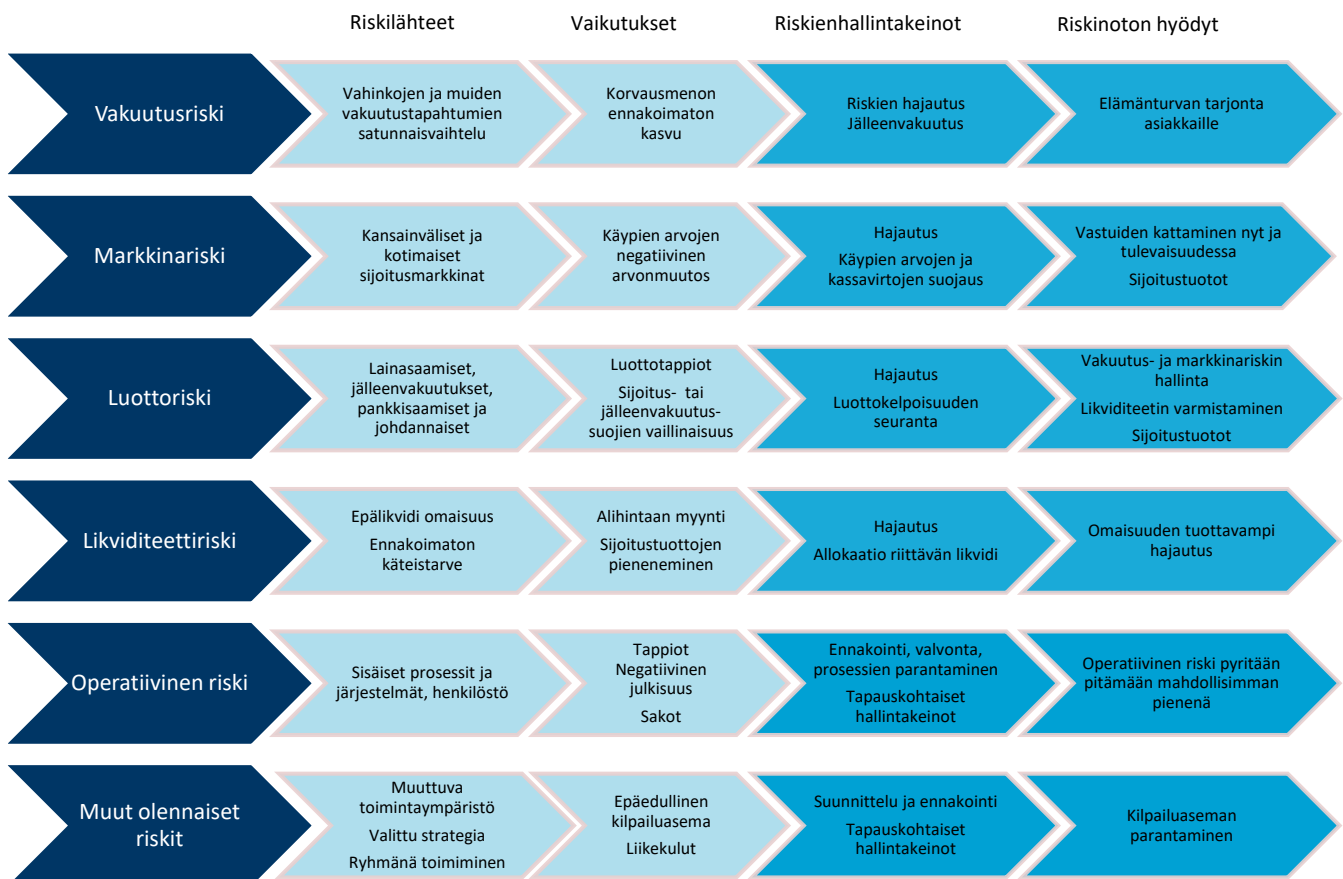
| | Riskilähteet | Vaikutukset | Riskienhallintakeinot | Riskinoton hyödyt |
|---|---|---|---|---|
| Vakuutusriski | Vahinkojen ja muiden vakuutustapahtumien satunnaisvaihtelu | Korvausmenon ennakoimaton kasvu | Riskien hajautus Jälleenvakuutus | Elämänturvan tarjonta asiakkaille |
| Markkinariski | Kansainväliset ja kotimaiset sijoitusmarkkinat | Käypien arvojen negatiivinen arvonmuutos | Hajautus Käypien arvojen ja kassavirtojen suojaus | Vastuiden kattaminen nyt ja tulevaisuudessa Sijoitustuotot |
| Luottoriski | Lainasaamiset, jälleenvakuutukset, pankkisaamiset ja johdannaiset | Luottotappiot Sijoitus- tai jälleenvakuutussuojien vaillinaisuus | Hajautus Luottokelpoisuuden seuranta | Vakuutus- ja markkinariskin hallinta Likviditeetin varmistaminen Sijoitustuotot |
| Likviditeettiriski | Epälikvidi omaisuus Ennakoimaton käteistarve | Alihintaan myynti Sijoitustuottojen pieneneminen | Hajautus Allokaatio riittävän likvidi | Omaisuuden tuottavampi hajautus |
| Operatiivinen riski | Sisäiset prosessit ja järjestelmät, henkilöstö | Tappiot Negatiivinen julkisuus Sakot | Ennakointi, valvonta, prosessien parantaminen Tapauskohtaiset hallintakeinot | Operatiivinen riski pyritään pitämään mahdollisimman pienenä |
| Muut olennaiset riskit | Muuttuva toimintaympäristö Valittu strategia Ryhmänä toimiminen | Epäedullinen kilpailuasema Liikekulut | Suunnittelu ja ennakointi Tapauskohtaiset hallintakeinot | Kilpailuaseman parantaminen |